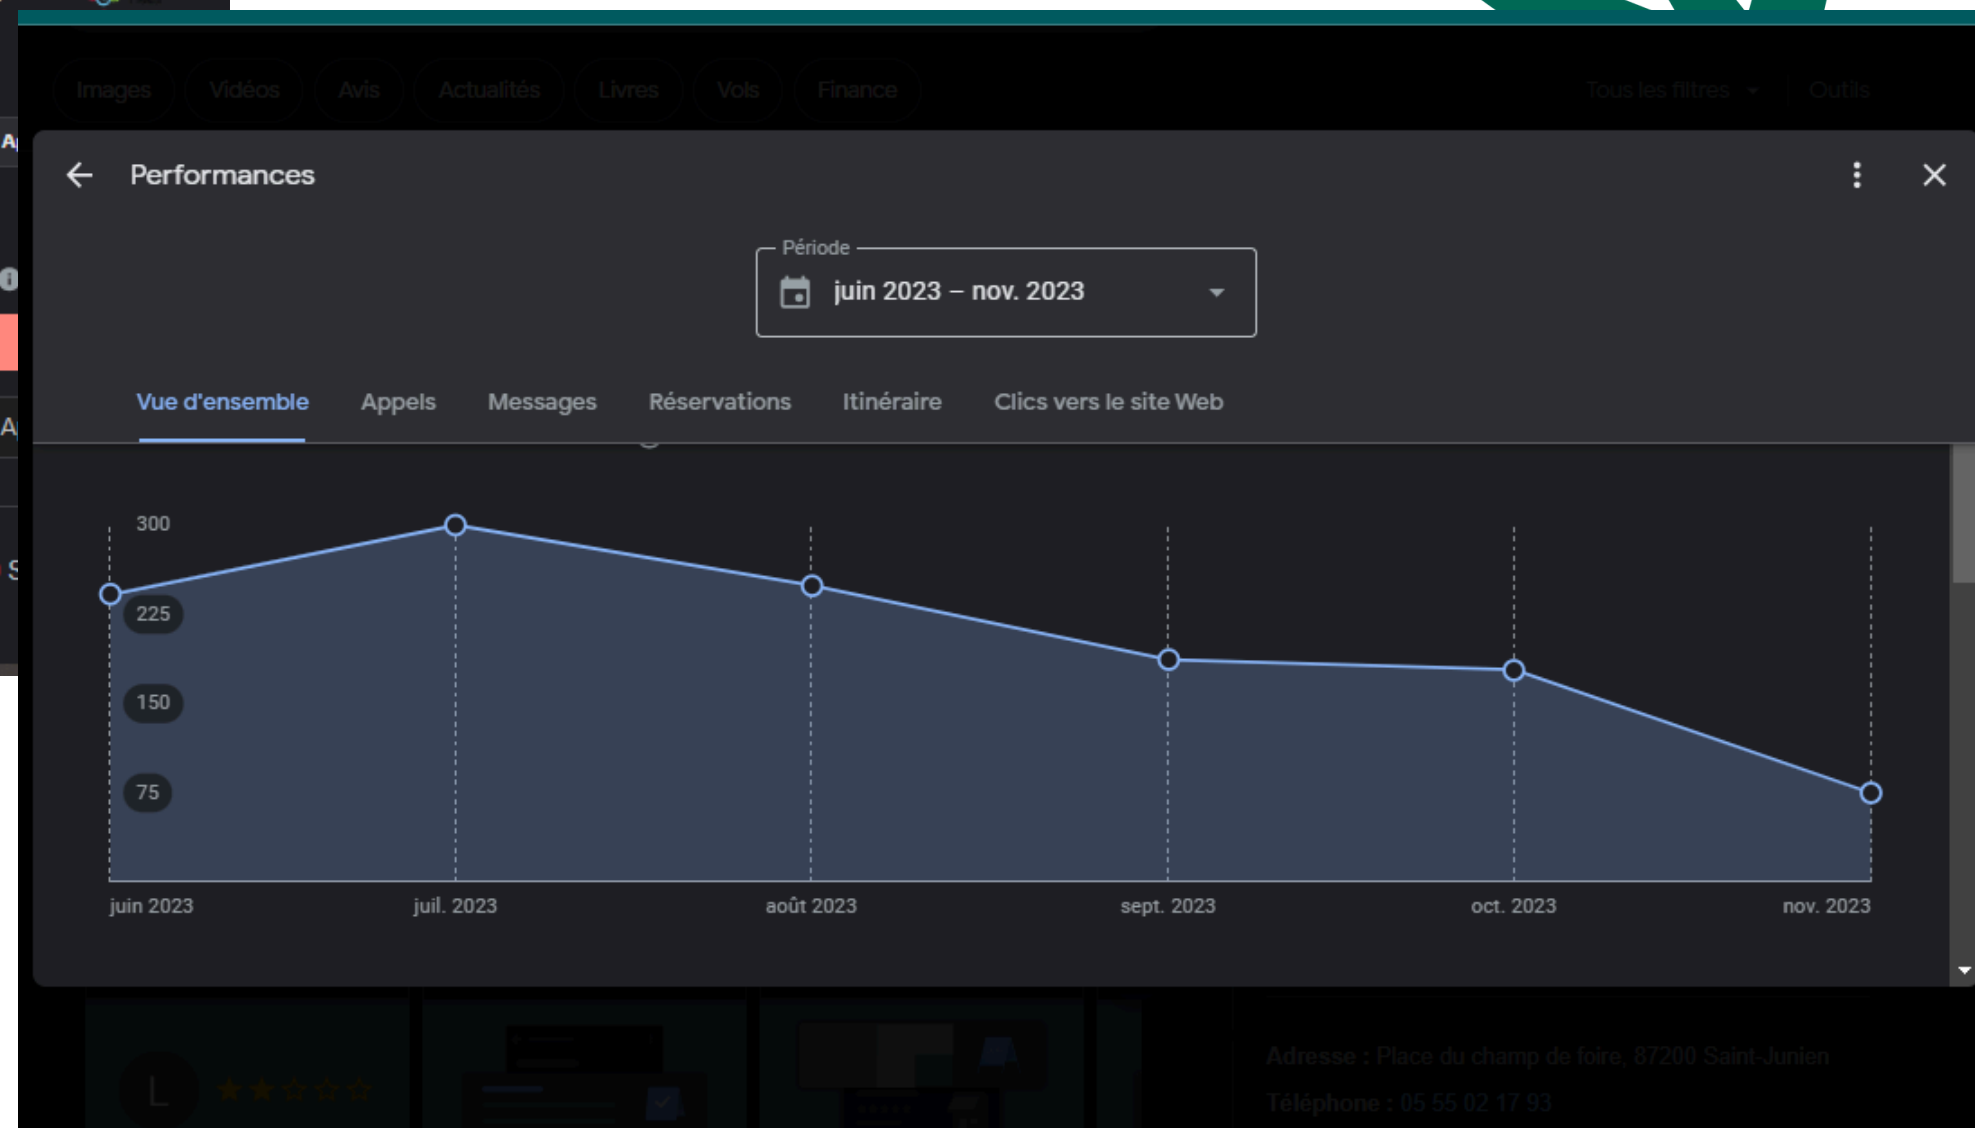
Images Vidéos Avis Actualités Livres Vols Finance Tous les filtres Outils

Performances

Période
juin 2023 – nov. 2023

Vue d'ensemble Appels Messages Réservations Itinéraire Clics vers le site Web

300
225
150
75

juin 2023 juil. 2023 août 2023 sept. 2023 oct. 2023 nov. 2023

L

Adresse : Place du champ de foire, 87200 Saint-Junien
Téléphone : 05 55 02 17 93